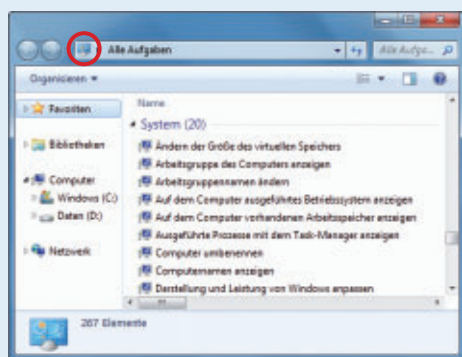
Alle Aufgaben

Alle Aufga...

Organisieren ▾

Favoriten

Bibliotheken

Computer

Windows (C:)

Daten (D:)

Netzwerk

Name

System (20)

Ändern der Größe des virtuellen Speichers

Arbeitsgruppe des Computers anzeigen

Arbeitsgruppennamen ändern

Auf dem Computer ausgeführtes Betriebssystem anzeigen

Auf dem Computer vorhandenen Arbeitsspeicher anzeigen

Ausgeführte Prozesse mit dem Task-Manager anzeigen

Computer umbenennen

Computernamen anzeigen

Darstellung und Leistung von Windows anpassen

267 Elemente